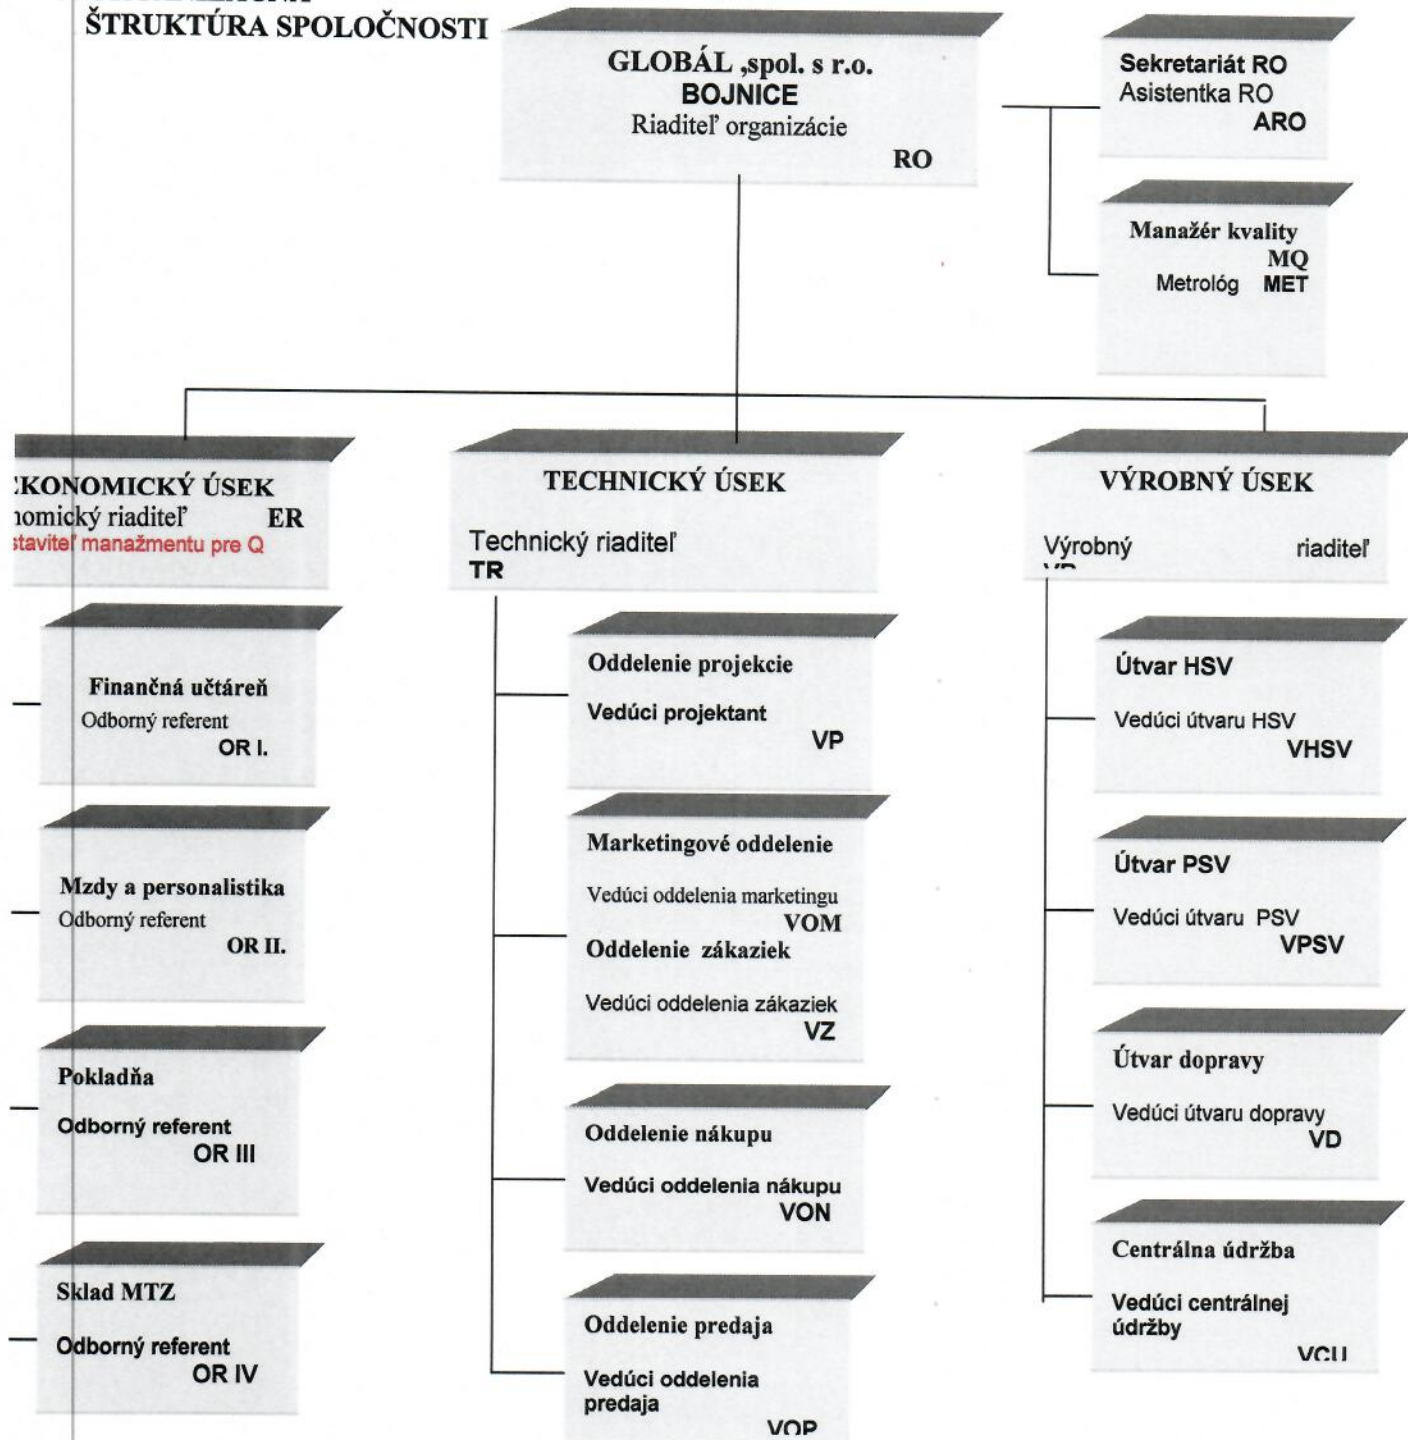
ŠTRUKTÚRA SPOLOČNOSTI

GLOBÁL ,spol. s r.o.
BOJNICE
Riaditeľ organizácie
RO

Sekretariát RO
Asistentka RO
ARO

Manažér kvality
MQ
Metrológ MET

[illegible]KONOMICKÝ ÚSEK
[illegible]omický riaditeľ ER
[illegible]staviteľ manažmentu pre Q

TECHNICKÝ ÚSEK
Technický riaditeľ
TR

VÝROBNÝ ÚSEK
Výrobný riaditeľ
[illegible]

Finančná účtáreň
Odborný referent
OR I.

Mzdy a personalistika
Odborný referent
OR II.

Pokladňa
Odborný referent
OR III

Sklad MTZ
Odborný referent
OR IV

Oddelenie projekcie
Vedúci projektant
VP

Marketingové oddelenie
Vedúci oddelenia marketingu
VOM
Oddelenie zákaziek
Vedúci oddelenia zákaziek
VZ

Oddelenie nákupu
Vedúci oddelenia nákupu
VON

Oddelenie predaja
Vedúci oddelenia predaja
VOP

Útvar HSV
Vedúci útvaru HSV
VHSV

Útvar PSV
Vedúci útvaru PSV
VPSV

Útvar dopravy
Vedúci útvaru dopravy
VD

Centrálna údržba
Vedúci centrálnej údržby
VCU